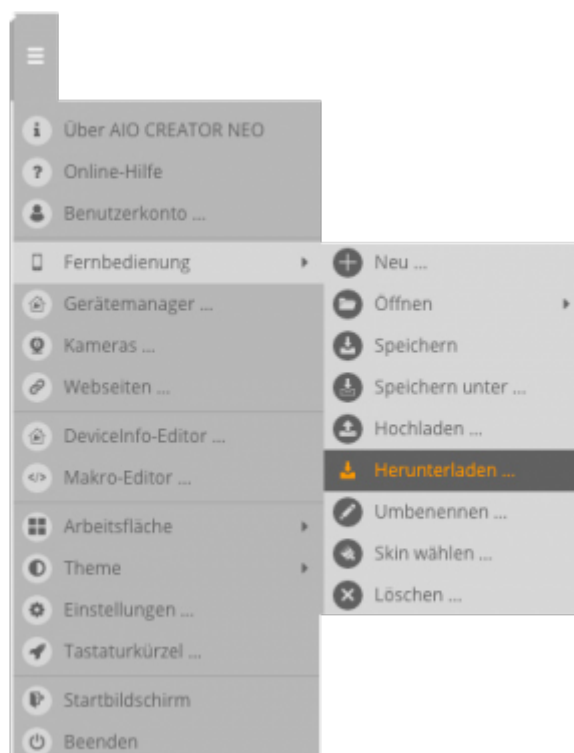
Über AIO CREATOR NEO
Online-Hilfe
Benutzerkonto ...
Fernbedienung
Gerätemanager ...
Kameras ...
Webseiten ...
DeviceInfo-Editor ...
Makro-Editor ...
Arbeitsfläche
Theme
Einstellungen ...
Tastaturkürzel ...
Startbildschirm
Beenden

Neu ...
Öffnen
Speichern
Speichern unter ...
Hochladen ...
Herunterladen ...
Umbenennen ...
Skin wählen ...
Löschen ...